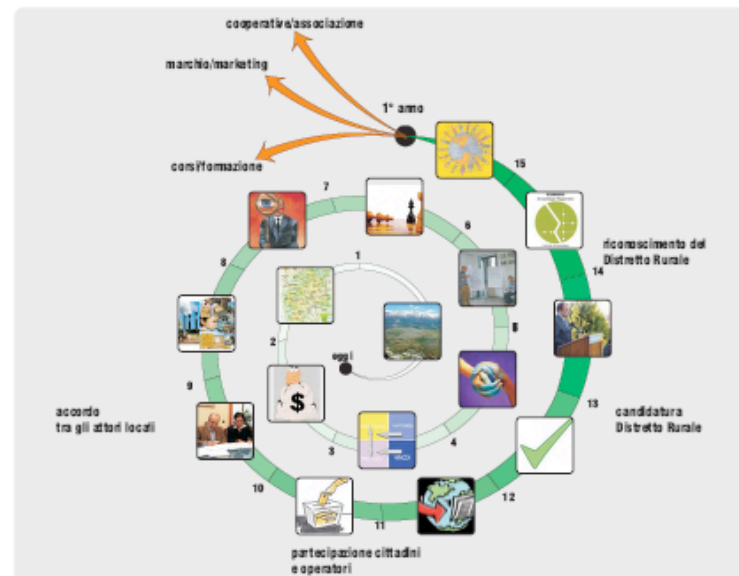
cooperative/associazione

marchio/marketing

1° anno

corsi/formazione

15

riconoscimento del Distretto Rurale

14

7

6

8

1

5

2

oggi

9

13

candidatura Distretto Rurale

accordo tra gli attori locali

3

4

10

12

11

partecipazione cittadini e operatori